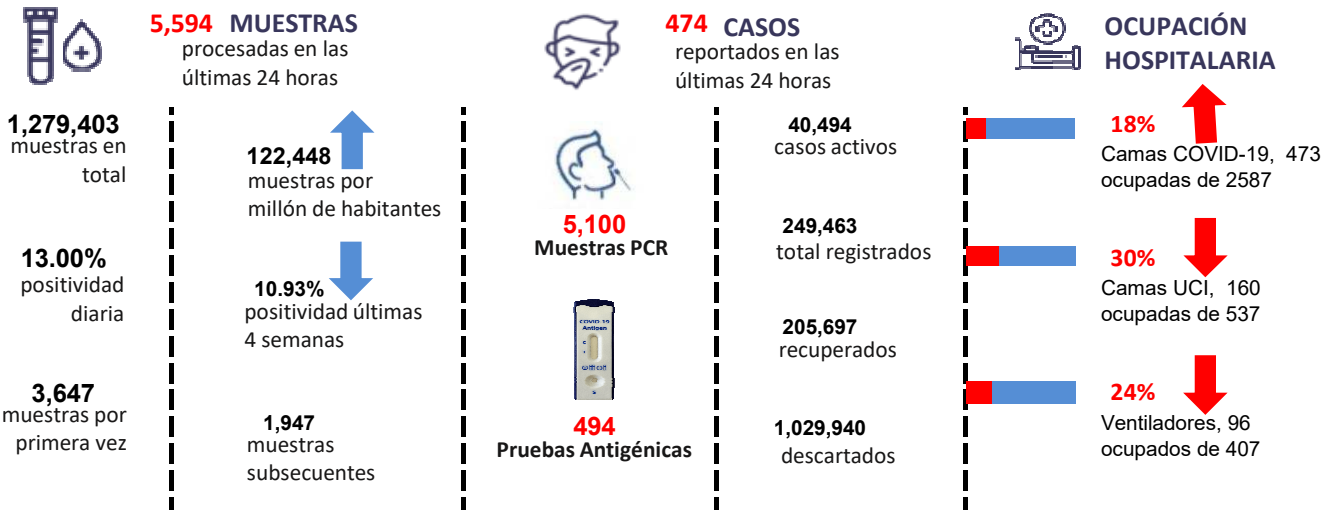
5,594 MUESTRAS
procesadas en las últimas 24 horas

474 CASOS
reportados en las últimas 24 horas

OCUPACIÓN HOSPITALARIA

1,279,403
muestras en total

122,448
muestras por millón de habitantes

5,100
Muestras PCR

40,494
casos activos

18%
Camas COVID-19, 473 ocupadas de 2587

13.00%
positividad diaria

10.93%
positividad últimas 4 semanas

249,463
total registrados

30%
Camas UCI, 160 ocupadas de 537

COVID-19 Antigen

205,697
recuperados

3,647
muestras por primera vez

1,947
muestras subsecuentes

494
Pruebas Antigénicas

1,029,940
descartados

24%
Ventiladores, 96 ocupados de 407